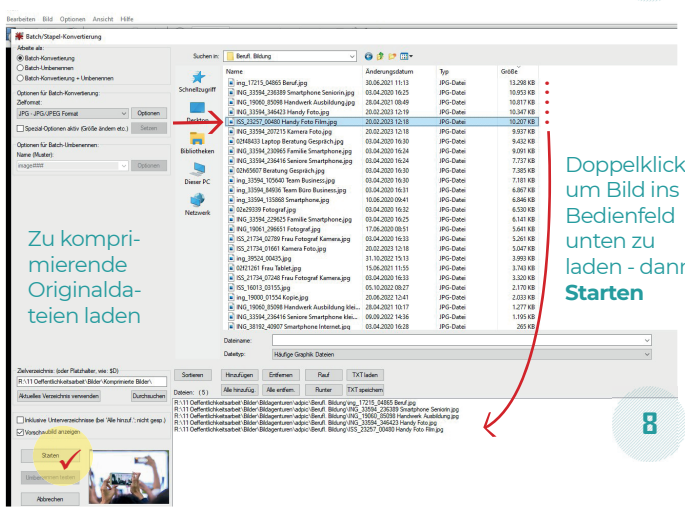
Bearbeiten Bild Optionen Ansicht Hilfe

Batch/Stapel-Konvertierung

Arbeite als:
Batch-Konvertierung
Batch-Umbenennen
Batch-Konvertierung + Umbenennen

Optionen für Batch-Konvertierung:
Zielformat:
JPG - JPG/JPEG Format
Optionen
Spezial-Optionen aktiv (Größe ändern etc.)
Setzen

Optionen für Batch-Umbenennen:
Name (Muster):
image###
Optionen

Suchen in: Beruf. Bildung

Schnellzugriff
Desktop
Bibliotheken
Dieser PC
Netzwerk

| Name | Änderungsdatum | Typ | Größe |
|---|---|---|---|
| img_17215_04865 Beruf.jpg | 30.06.2021 11:13 | JPG-Datei | 13.298 KB |
| ING_33594_236389 Smartphone Seniorin.jpg | 03.04.2020 16:25 | JPG-Datei | 10.953 KB |
| ING_19060_85098 Handwerk Ausbildung.jpg | 28.04.2021 08:49 | JPG-Datei | 10.817 KB |
| ING_33594_346423 Handy Foto.jpg | 20.02.2023 12:19 | JPG-Datei | 10.347 KB |
| ISS_23257_00480 Handy Foto Film.jpg | 20.02.2023 12:18 | JPG-Datei | 10.207 KB |
| ING_33594_207215 Kamera Foto.jpg | 20.02.2023 12:18 | JPG-Datei | 9.937 KB |
| 02f48433 Laptop Beratung Gespräch.jpg | 03.04.2020 16:30 | JPG-Datei | 9.432 KB |
| ING_33594_230965 Familie Smartphone.jpg | 03.04.2020 16:24 | JPG-Datei | 9.091 KB |
| ING_33594_236416 Seniore Smartphone.jpg | 03.04.2020 16:24 | JPG-Datei | 7.737 KB |
| 02h65607 Beratung Gespräch.jpg | 03.04.2020 16:30 | JPG-Datei | 7.385 KB |
| ing_33594_105640 Team Beratung.jpg | 03.04.2020 16:30 | JPG-Datei | 7.181 KB |
| ING_33594_84936 Team Büro Business.jpg | 03.04.2020 16:31 | JPG-Datei | 6.867 KB |
| ing_33594_135868 Smartphone.jpg | 10.06.2020 09:41 | JPG-Datei | 6.846 KB |
| 02e29330 Fotograf.jpg | 03.04.2020 16:32 | JPG-Datei | 6.530 KB |
| ING_33594_229625 Familie Smartphone.jpg | 03.04.2020 16:25 | JPG-Datei | 6.141 KB |
| ING_19061_296651 Fotograf.jpg | 17.06.2020 08:51 | JPG-Datei | 5.641 KB |
| ISS_21734_02789 Frau Fotograf Kamera.jpg | 03.04.2020 16:33 | JPG-Datei | 5.261 KB |
| ISS_21734_01661 Kamera Foto.jpg | 20.02.2023 12:18 | JPG-Datei | 5.047 KB |
| img_39524_00435.jpg | 31.10.2022 15:13 | JPG-Datei | 3.993 KB |
| 02f21261 Frau Tablet.jpg | 15.06.2021 11:55 | JPG-Datei | 3.743 KB |
| ISS_21734_07248 Frau Fotograf Kamera.jpg | 03.04.2020 16:33 | JPG-Datei | 3.320 KB |
| ISS_16013_03155.jpg | 05.10.2022 08:27 | JPG-Datei | 2.170 KB |
| img_19000_01554 Kopie.jpg | 20.06.2022 12:41 | JPG-Datei | 2.033 KB |
| ING_19060_85098 Handwerk Ausbildung klei... | 28.04.2021 10:17 | JPG-Datei | 1.277 KB |
| ING_33594_236416 Seniore Smartphone klei... | 09.09.2022 14:36 | JPG-Datei | 1.195 KB |
| ING_38192_40907 Smartphone Internet.jpg | 03.04.2020 16:28 | JPG-Datei | 265 KB |

Dateiname:
Dateityp: Häufige Graphik Dateien

Sortieren Hinzufügen Entfernen Rauf TXT laden
Alle hinzufüg Alle entfern. Runter TXT speichern

Dateien: (5)
R:\11 Oeffentlichkeitsarbeit\Bilder\Bildagenturen\adpic\Beruf. Bildung\img_17215_04865 Beruf.jpg
R:\11 Oeffentlichkeitsarbeit\Bilder\Bildagenturen\adpic\Beruf. Bildung\ING_33594_236389 Smartphone Seniorin.jpg
R:\11 Oeffentlichkeitsarbeit\Bilder\Bildagenturen\adpic\Beruf. Bildung\ING_19060_85098 Handwerk Ausbildung.jpg
R:\11 Oeffentlichkeitsarbeit\Bilder\Bildagenturen\adpic\Beruf. Bildung\ING_33594_346423 Handy Foto.jpg
R:\11 Oeffentlichkeitsarbeit\Bilder\Bildagenturen\adpic\Beruf. Bildung\ISS_23257_00480 Handy Foto Film.jpg

Zu komprimierende Originaldateien laden

Doppelklick um Bild ins Bedienfeld unten zu laden - dann **Starten**

Zielverzeichnis: (oder Platzhalter, wie: $D)
R:\11 Oeffentlichkeitsarbeit\Bilder\Komprimierte Bilder\
Aktuelles Verzeichnis verwenden
Durchsuchen

Inklusive Unterverzeichnisse (bei 'Alle hinzuf.': nicht gesp.)
Vorschaubild anzeigen

Starten
Umbenennen testen
Abbrechen

8